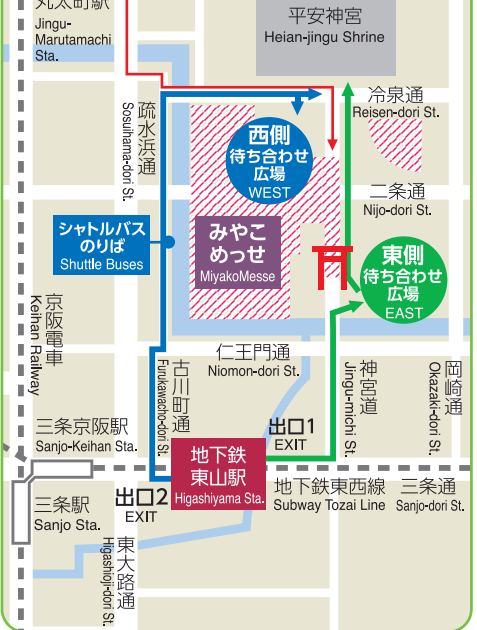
丸太町駅
Jingu-Marutamachi Sta.

平安神宮
Heian-jingu Shrine

冷泉通
Reisen-dori St.

疏水浜通
Sosuihama-dori St.

西側
待ち合わせ広場
WEST

二条通
Nijo-dori St.

シャトルバスのりば
Shuttle Buses

みやこめっせ
MiyakoMesse

東側
待ち合わせ広場
EAST

京阪電車
Keihan Railway

古川町通
Furukawacho-dori St.

仁王門通
Niomon-dori St.

神宮道
Jingu-michi St.

岡崎通
Okazaki-dori St.

三条京阪駅
Sanjo-Keihan Sta.

出口1
EXIT

地下鉄東山駅
Higashiyama Sta.

地下鉄東西線
Subway Tozai Line

三条通
Sanjo-dori St.

三条駅
Sanjo Sta.

出口2
EXIT

東大路通
Higashioji-dori St.